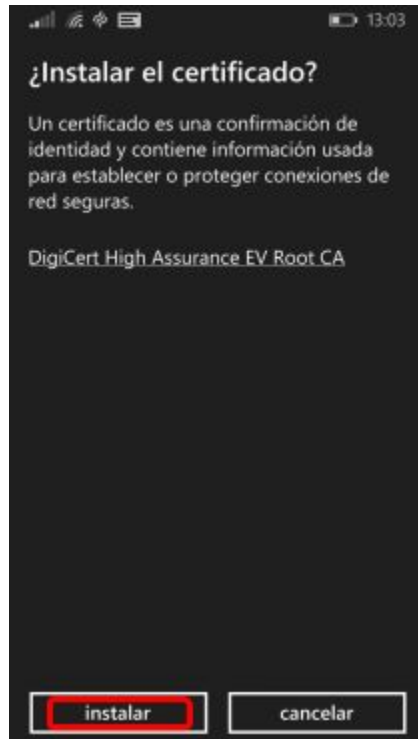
13:03

¿Instalar el certificado?

Un certificado es una confirmación de identidad y contiene información usada para establecer o proteger conexiones de red seguras.

DigiCert High Assurance EV Root CA

instalar

cancelar